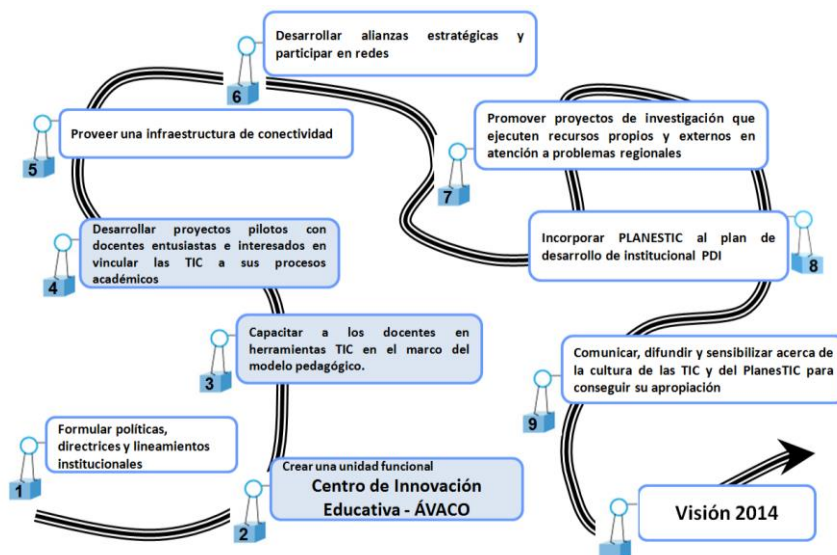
1
Formular políticas, directrices y lineamientos institucionales

2
Crear una unidad funcional
Centro de Innovación Educativa - ÁVACO

3
Capacitar a los docentes en herramientas TIC en el marco del modelo pedagógico.

4
Desarrollar proyectos pilotos con docentes entusiastas e interesados en vincular las TIC a sus procesos académicos

5
Proveer una infraestructura de conectividad

6
Desarrollar alianzas estratégicas y participar en redes

7
Promover proyectos de investigación que ejecuten recursos propios y externos en atención a problemas regionales

8
Incorporar PLANESTIC al plan de desarrollo de institucional PDI

9
Comunicar, difundir y sensibilizar acerca de la cultura de las TIC y del PlanesTIC para conseguir su apropiación

Visión 2014